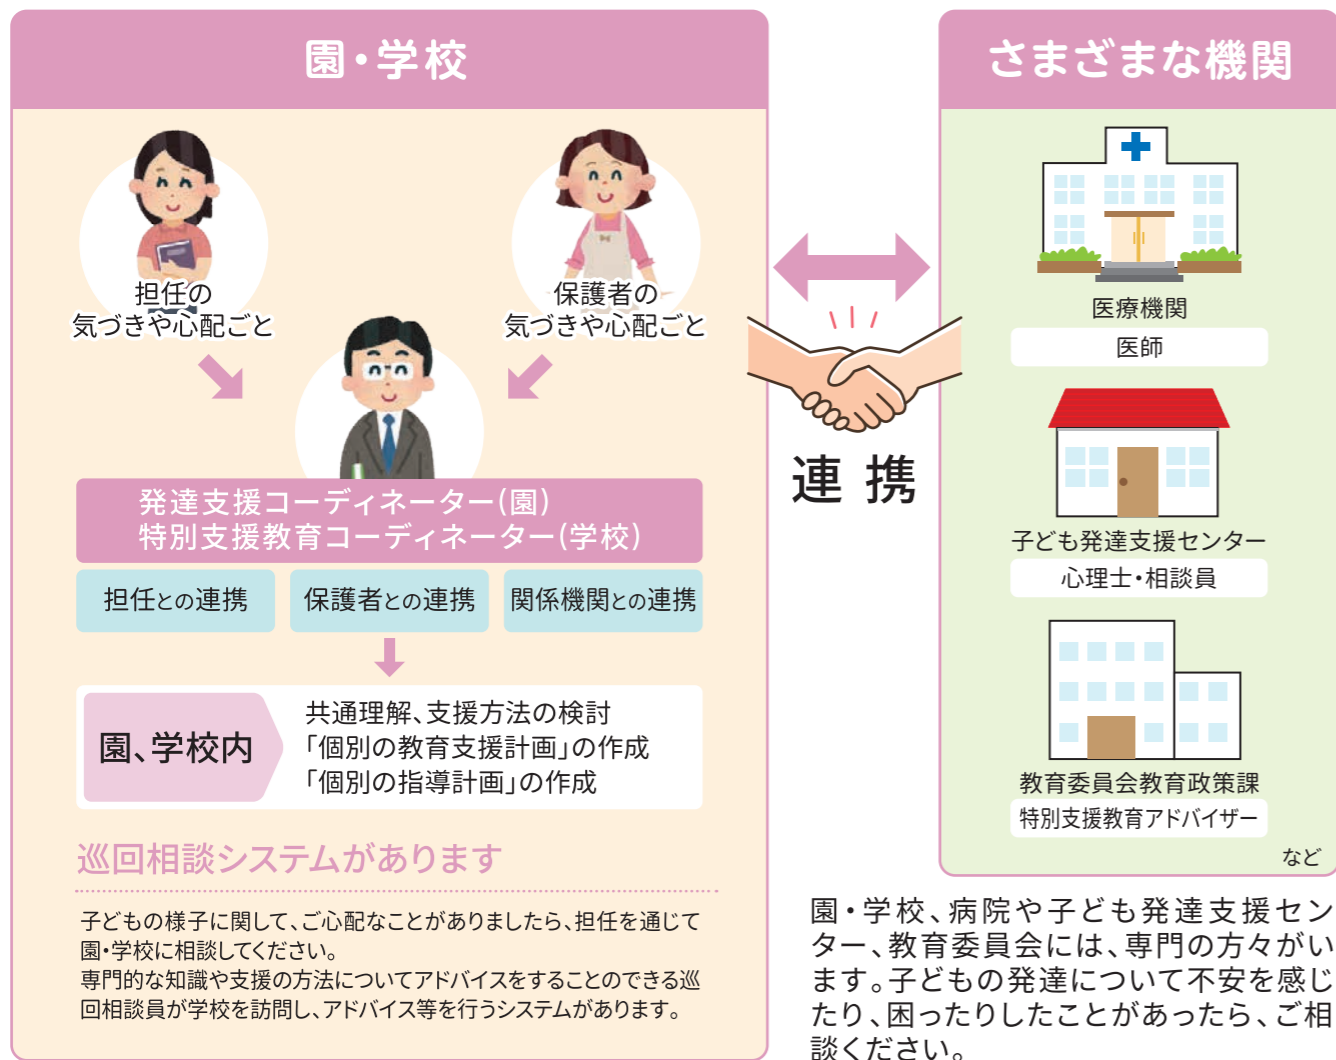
園・学校

担任の
気づきや心配ごと

保護者の
気づきや心配ごと

発達支援コーディネーター（園）
特別支援教育コーディネーター（学校）

担任との連携

保護者との連携

関係機関との連携

園、学校内

共通理解、支援方法の検討
「個別の教育支援計画」の作成
「個別の指導計画」の作成

巡回相談システムがあります

子どもの様子に関して、ご心配なことがありましたら、担任を通じて園・学校に相談してください。
専門的な知識や支援の方法についてアドバイスをすることのできる巡回相談員が学校を訪問し、アドバイス等を行うシステムがあります。

連 携

さまざまな機関

医療機関

医師

子ども発達支援センター

心理士・相談員

教育委員会教育政策課

特別支援教育アドバイザー

など

園・学校、病院や子ども発達支援センター、教育委員会には、専門の方々がいます。子どもの発達について不安を感じたり、困ったりしたことがあったら、ご相談ください。